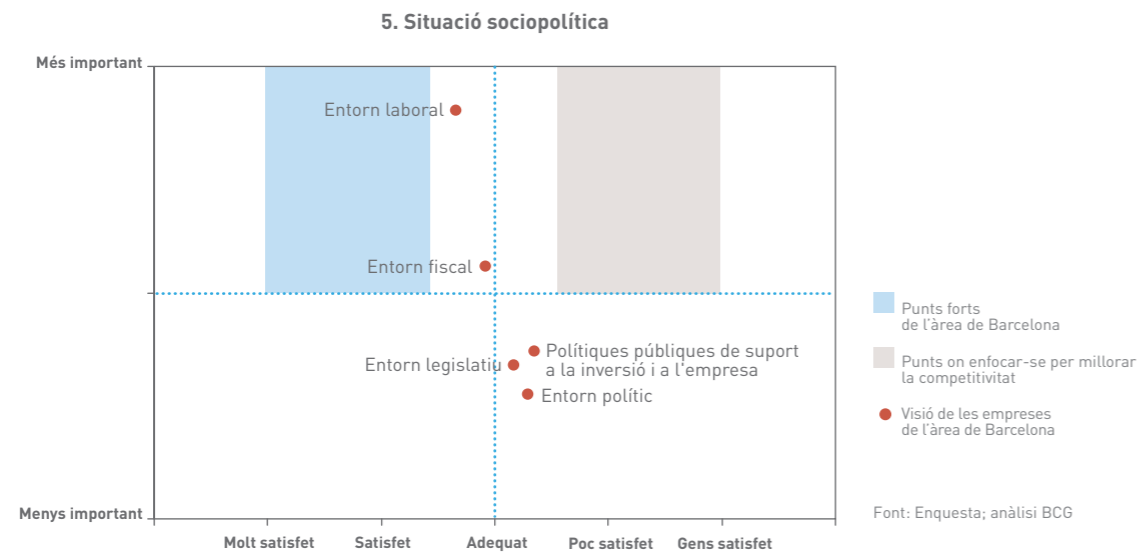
5. Situació sociopolítica

Més important

Entorn laboral

Entorn fiscal

Entorn legislatiu

Polítiques públiques de suport a la inversió i a l'empresa

Entorn polític

Menys important

Molt satisfet

Satisfet

Adequat

Poc satisfet

Gens satisfet

Punts forts de l'àrea de Barcelona

Punts on enfocar-se per millorar la competitivitat

Visió de les empreses de l'àrea de Barcelona

Font: Enquesta; anàlisi BCG